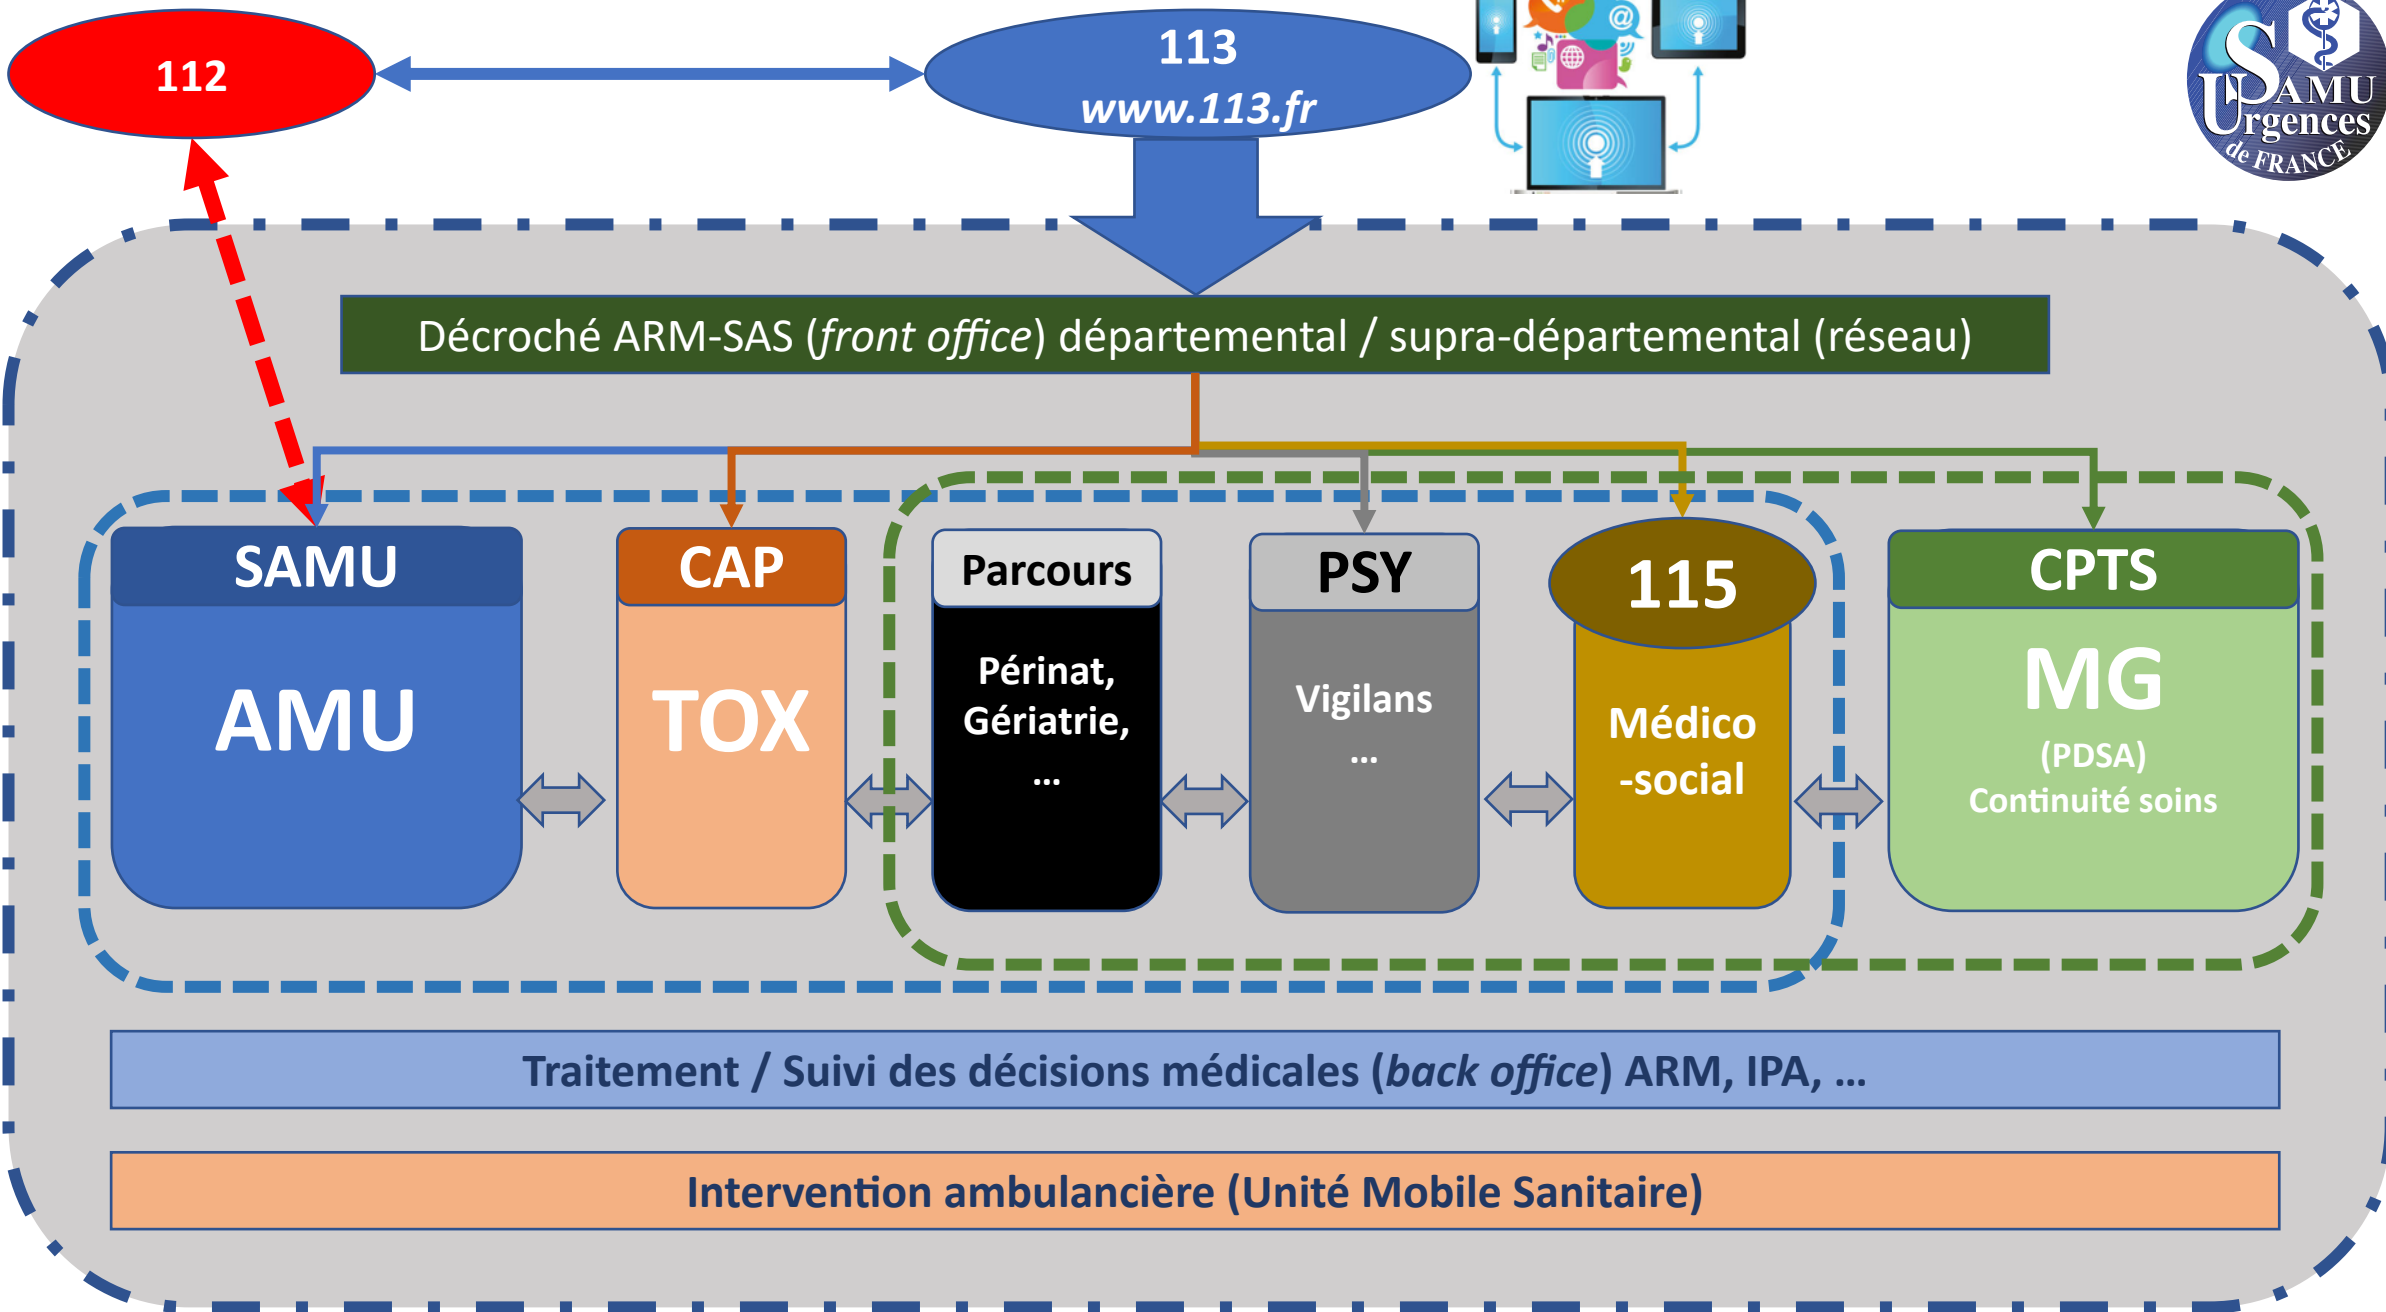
112

113
www.113.fr

SAMU Urgences de FRANCE

Décroché ARM-SAS (*front office*) départemental / supra-départemental (réseau)

SAMU

AMU

CAP

TOX

Parcours

Périnat, Gériatrie, …

PSY

Vigilans …

115

Médico -social

CPTS

MG

(PDSA)
Continuité soins

Traitement / Suivi des décisions médicales (*back office*) ARM, IPA, …

Intervention ambulancière (Unité Mobile Sanitaire)